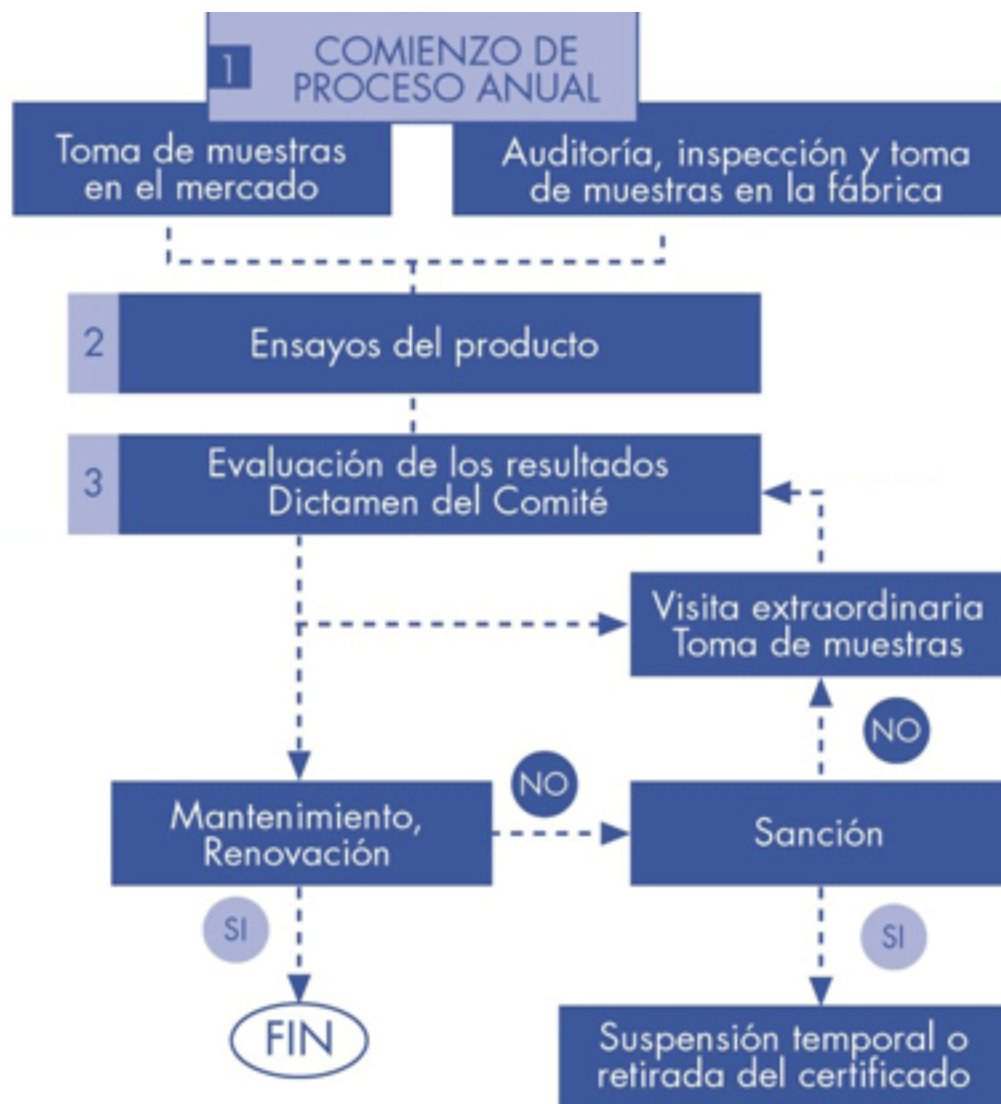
1 COMIENZO DE PROCESO ANUAL

Toma de muestras en el mercado

Auditoría, inspección y toma de muestras en la fábrica

2 Ensayos del producto

3 Evaluación de los resultados Dictamen del Comité

Visita extraordinaria Toma de muestras

NO

NO

Mantenimiento, Renovación

Sanción

SI

SI

FIN

Suspensión temporal o retirada del certificado